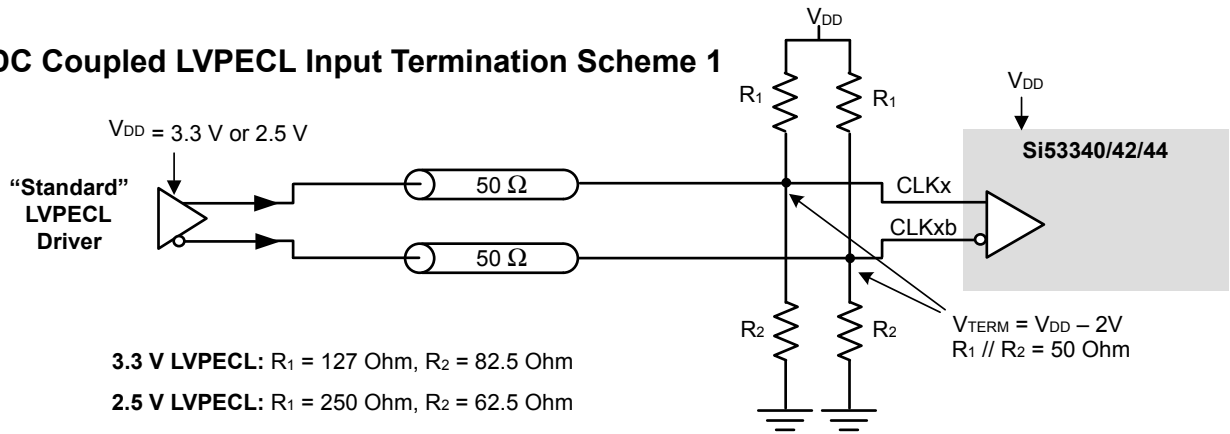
DC Coupled LVPECL Input Termination Scheme 1

$V_{DD}$

$V_{DD}$ = 3.3 V or 2.5 V

"Standard" LVPECL Driver

$R_1$

$R_1$

$V_{DD}$

Si53340/42/44

50 $\Omega$

CLKx

CLKxb

50 $\Omega$

$R_2$

$R_2$

$V_{TERM} = V_{DD} – 2V$
$R_1 // R_2$ = 50 Ohm

**3.3 V LVPECL:** $R_1$ = 127 Ohm, $R_2$ = 82.5 Ohm

**2.5 V LVPECL:** $R_1$ = 250 Ohm, $R_2$ = 62.5 Ohm